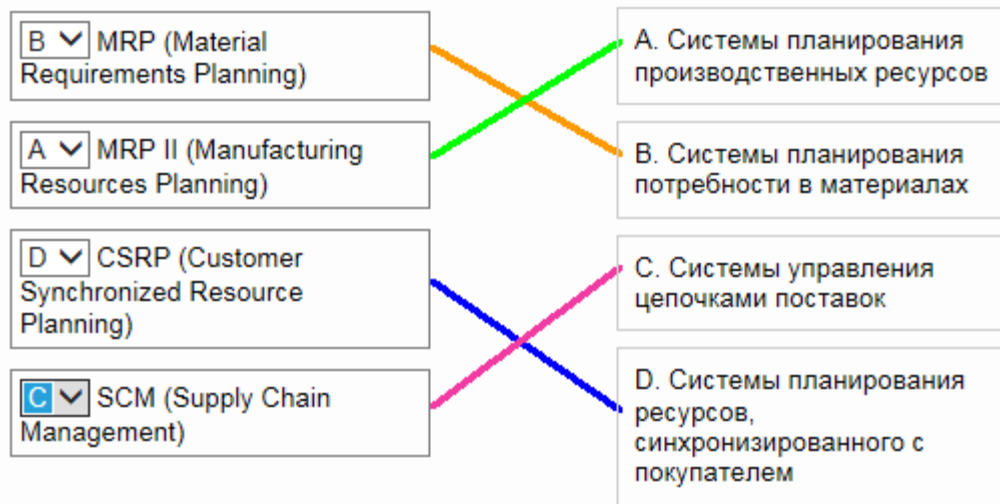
B MRP (Material Requirements Planning)

A MRP II (Manufacturing Resources Planning)

D CSRP (Customer Synchronized Resource Planning)

C SCM (Supply Chain Management)

A. Системы планирования производственных ресурсов

B. Системы планирования потребности в материалах

C. Системы управления цепочками поставок

D. Системы планирования ресурсов, синхронизированного с покупателем